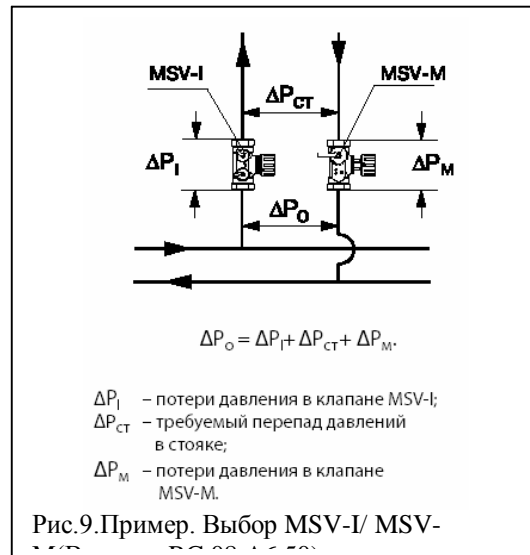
MSV-I

MSV-M

$\Delta P_{CT}$

$\Delta P_I$

$\Delta P_M$

$\Delta P_O$

$\Delta P_O = \Delta P_I + \Delta P_{CT} + \Delta P_M$.

$\Delta P_I$ – потери давления в клапане MSV-I;
$\Delta P_{CT}$ – требуемый перепад давлений в стояке;
$\Delta P_M$ – потери давления в клапане MSV-M.

Рис.9.Пример. Выбор MSV-I/ MSV-M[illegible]